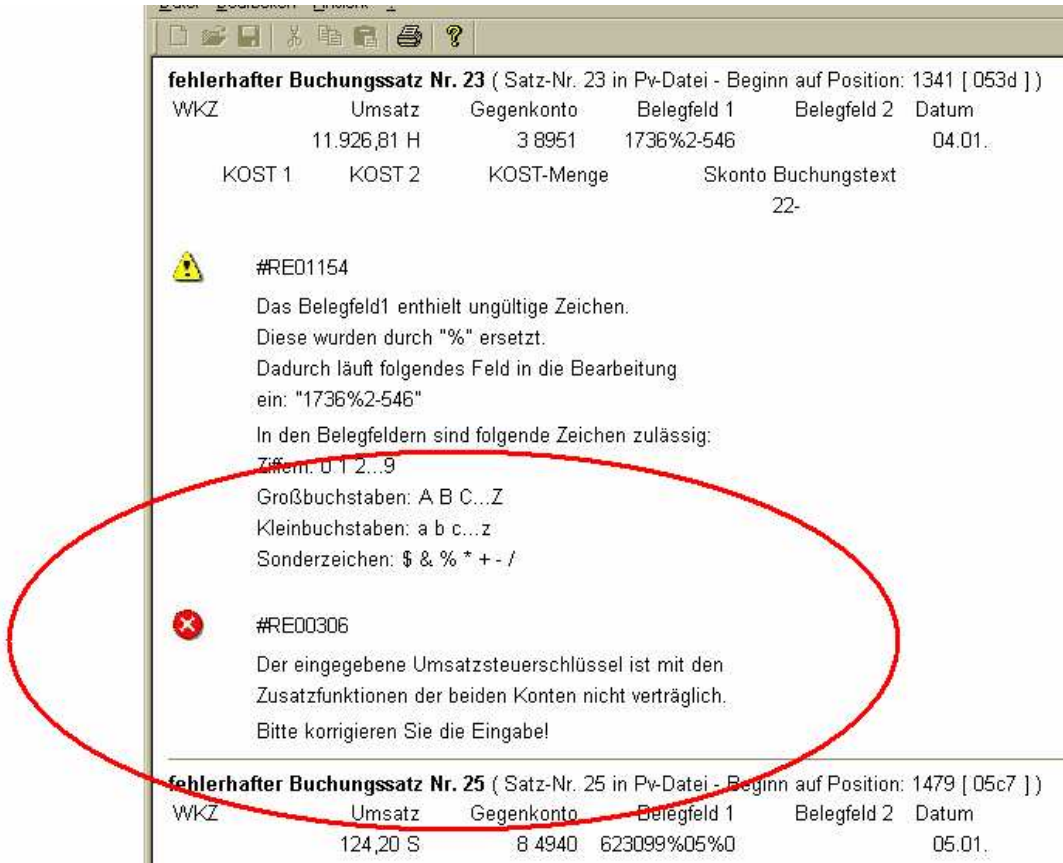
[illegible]

fehlerhafter Buchungssatz Nr. 23 ( Satz-Nr. 23 in Pv-Datei - Beginn auf Position: 1341 [ 053d ] )

| WKZ | Umsatz | Gegenkonto | Belegfeld 1 | Belegfeld 2 | Datum |
|---|---|---|---|---|---|
| | 11.926,81 H | 3 8951 | 1736%2-546 | | 04.01. |

| KOST 1 | KOST 2 | KOST-Menge | Skonto | Buchungstext |
|---|---|---|---|---|
| | | | | 22- |

#RE01154

Das Belegfeld1 enthielt ungültige Zeichen.
Diese wurden durch "%" ersetzt.
Dadurch läuft folgendes Feld in die Bearbeitung ein: "1736%2-546"

In den Belegfeldern sind folgende Zeichen zulässig:
Ziffern: 0 1 2...9
Großbuchstaben: A B C...Z
Kleinbuchstaben: a b c...z
Sonderzeichen: $ & % * + - /

#RE00306

Der eingegebene Umsatzsteuerschlüssel ist mit den Zusatzfunktionen der beiden Konten nicht verträglich.

Bitte korrigieren Sie die Eingabe!

fehlerhafter Buchungssatz Nr. 25 ( Satz-Nr. 25 in Pv-Datei - Beginn auf Position: 1479 [ 05c7 ] )

| WKZ | Umsatz | Gegenkonto | Belegfeld 1 | Belegfeld 2 | Datum |
|---|---|---|---|---|---|
| | 124,20 S | 8 4940 | 623099%05%0 | | 05.01. |